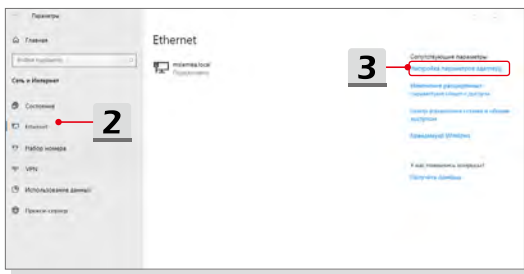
Параметры

Главная

Найти параметр

Сеть и Интернет

Состояние

Ethernet

Набор номера

VPN

Использование данных

Прокси-сервер

2

Ethernet

msiamea.local
Подключено

3

Сопутствующие параметры

Настройка параметров адаптера

Изменение расширенных параметров общего доступа

Центр управления сетями и общим доступом

Брандмауэр Windows

У вас появились вопросы?

Получить помощь